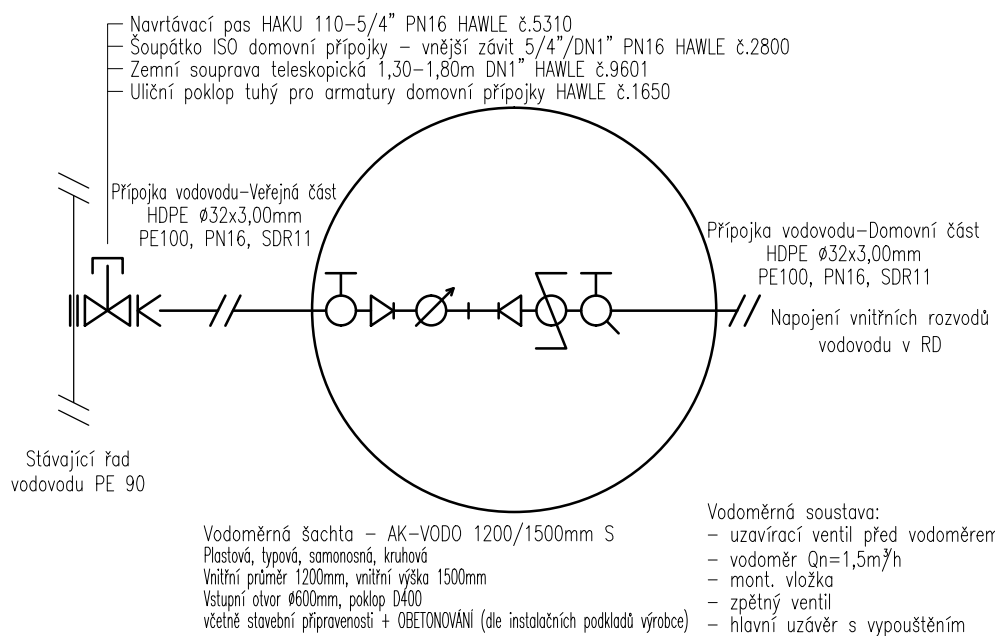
Navrtávací pas HAKU 110-5/4" PN16 HAWLE č.5310
Šoupátko ISO domovní přípojky – vnější závit 5/4"/DN1" PN16 HAWLE č.2800
Zemní souprava teleskopická 1,30–1,80m DN1" HAWLE č.9601
Uliční poklop tuhý pro armatury domovní přípojky HAWLE č.1650

Přípojka vodovodu–Veřejná část
HDPE ø32x3,00mm
PE100, PN16, SDR11

Přípojka vodovodu–Domovní část
HDPE ø32x3,00mm
PE100, PN16, SDR11

Napojení vnitřních rozvodů
vodovodu v RD

Stávající řad
vodovodu PE 90

Vodoměrná šachta – AK-VODO 1200/1500mm S
Plastová, typová, samonosná, kruhová
Vnitřní průměr 1200mm, vnitřní výška 1500mm
Vstupní otvor ø600mm, poklop D400
včetně stavební připravenosti + OBETONOVÁNÍ (dle instalačních podkladů výrobce)

Vodoměrná soustava:
– uzavírací ventil před vodoměrem
– vodoměr Qn=1,5m$^3$/h
– mont. vložka
– zpětný ventil
– hlavní uzávěr s vypouštěním